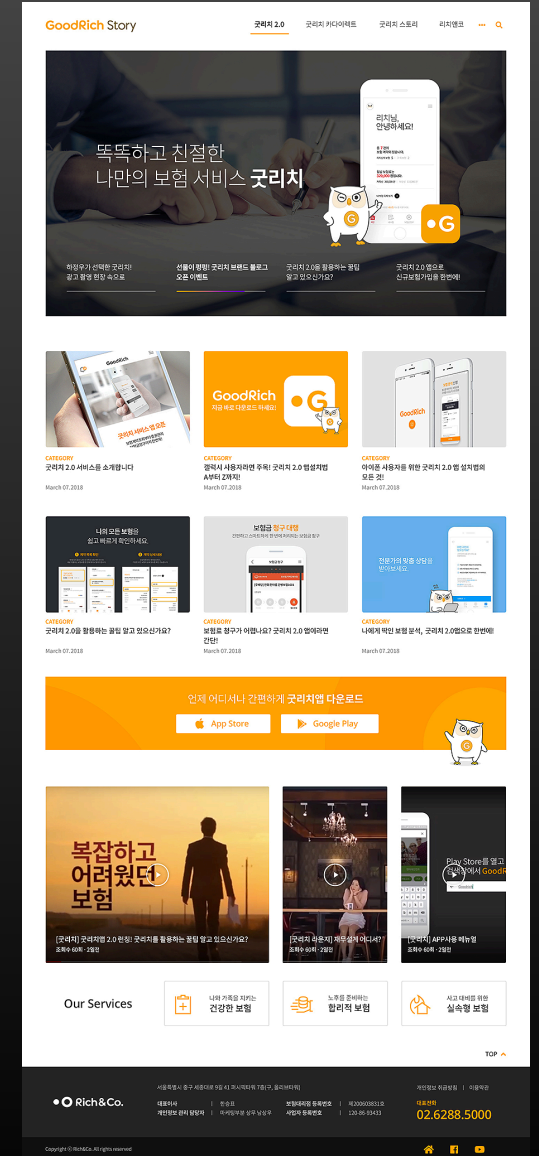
GoodRich Story

굿리치 2.0 | 굿리치 카디악터 | 굿리치 스토리 | 리치앤코 | ···

똑똑하고 친절한
나만의 보험 서비스 굿리치

리치님, 안녕하세요!

하정우가 선택한 굿리치!
광고 촬영 현장 속으로

선물이 팡팡! 굿리치 브랜드 블로그 오픈 이벤트

굿리치 2.0을 활용하는 꿀팁 알고 있으신가요?

굿리치 2.0 앱으로
신규보험가입을 한번에!

CATEGORY
굿리치 2.0 서비스를 소개합니다
March 07.2018

GoodRich
지금 바로 다운로드 하세요!

CATEGORY
갤럭시 사용자라면 주목! 굿리치 2.0 앱설치법 A부터 Z까지!
March 07.2018

CATEGORY
아이폰 사용자를 위한 굿리치 2.0 앱 설치법의 모든 것!
March 07.2018

나의 모든 보험을
쉽고 빠르게 확인하세요

CATEGORY
굿리치 2.0을 활용하는 꿀팁 알고 있으신가요?
March 07.2018

보험금 청구 대행

CATEGORY
보험료 청구가 어렵나요? 굿리치 2.0 앱이라면 간단!
March 07.2018

전문가의 맞춤 상담을
받아보세요

CATEGORY
나에게 딱인 보험 분석, 굿리치 2.0앱으로 한번에!
March 07.2018

언제 어디서나 간편하게 굿리치앱 다운로드
App Store
Google Play

복잡하고
어려웠던
보험

[굿리치] 굿리치앱 2.0 런칭! 굿리치를 활용하는 꿀팁 알고 있으신가요?
조회수 60회 · 2일전

[굿리치 라운지] 재무설계 어디서?
조회수 60회 · 2일전

Play Store를 열고
검색창에서 GoodR

[굿리치] APP사용 메뉴얼
조회수 60회 · 2일전

Our Services

나와 가족을 지키는
건강한 보험

노후를 준비하는
합리적 보험

사고 대비를 위한
실속형 보험

TOP

Rich&Co.

대표이사 | 한승표
개인정보 관리 담당자 | 마케팅부문 실무 남상우
보험대리점 등록번호 | 제2006003831호
사업자 등록번호 | 120-86-93433

개인정보 취급방침 | 이용약관

대표전화
02.6288.5000

Copyright © Rich&Co. All rights reserved